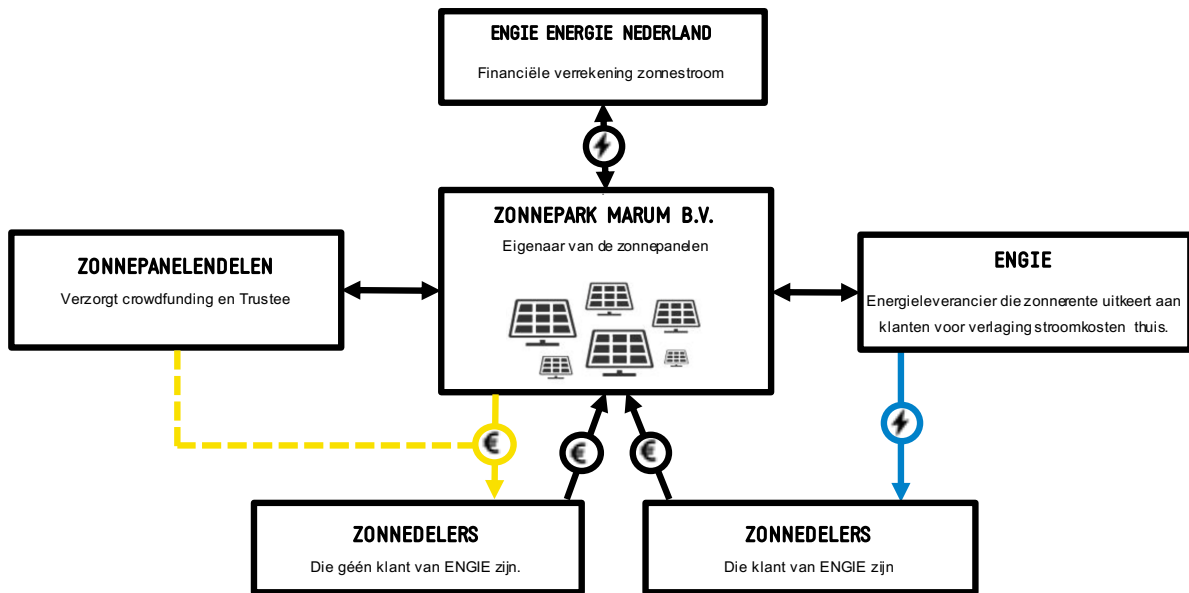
ENGIE ENERGIE NEDERLAND

Financiële verrekening zonnestroom

ZONNEPANELENDELEN

Verzorgt crowdfunding en Trustee

ZONNEPARK MARUM B.V.

Eigenaar van de zonnepanelen

ENGIE

Energieleverancier die zonnerente uitkeert aan klanten voor verlaging stroomkosten thuis.

€

€

€

ZONNEDELERS

Die géén klant van ENGIE zijn.

ZONNEDELERS

Die klant van ENGIE zijn